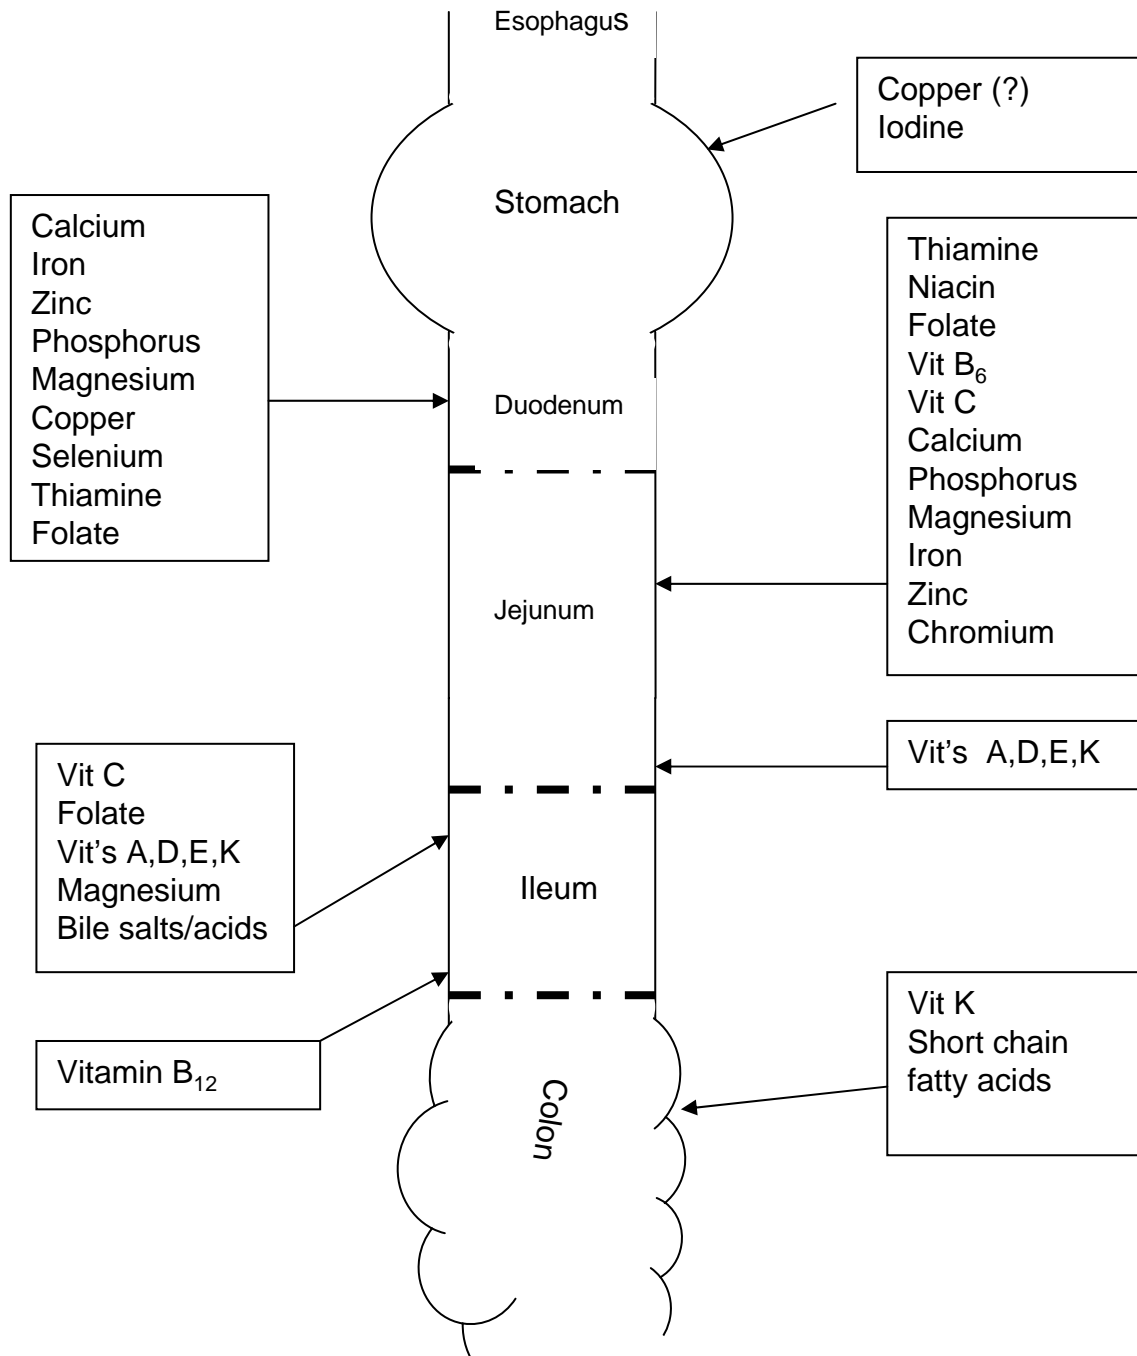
EsophaguS

Copper (?)
Iodine

Stomach

Calcium
Iron
Zinc
Phosphorus
Magnesium
Copper
Selenium
Thiamine
Folate

Thiamine
Niacin
Folate
Vit $B_6$
Vit C
Calcium
Phosphorus
Magnesium
Iron
Zinc
Chromium

Duodenum

Jejunum

Vit's A,D,E,K

Vit C
Folate
Vit's A,D,E,K
Magnesium
Bile salts/acids

Ileum

Vitamin $B_{12}$

Vit K
Short chain fatty acids

Colon